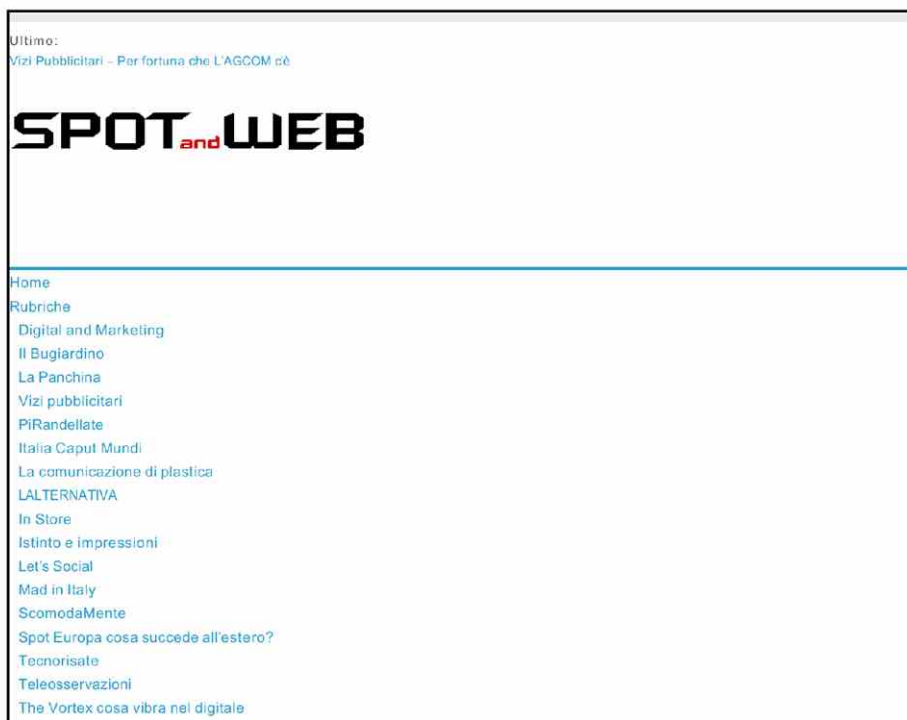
Ultimo:
Vizi Pubblicitari – Per fortuna che L'AGCOM c'è

SPOTandWEB

Home
Rubriche
Digital and Marketing
Il Bugiardino
La Panchina
Vizi pubblicitari
PiRandellate
Italia Caput Mundi
La comunicazione di plastica
LALTERNATIVA
In Store
Istinto e impressioni
Let's Social
Mad in Italy
ScomodaMente
Spot Europa cosa succede all'estero?
Tecnorisate
Teleosservazioni
The Vortex cosa vibra nel digitale